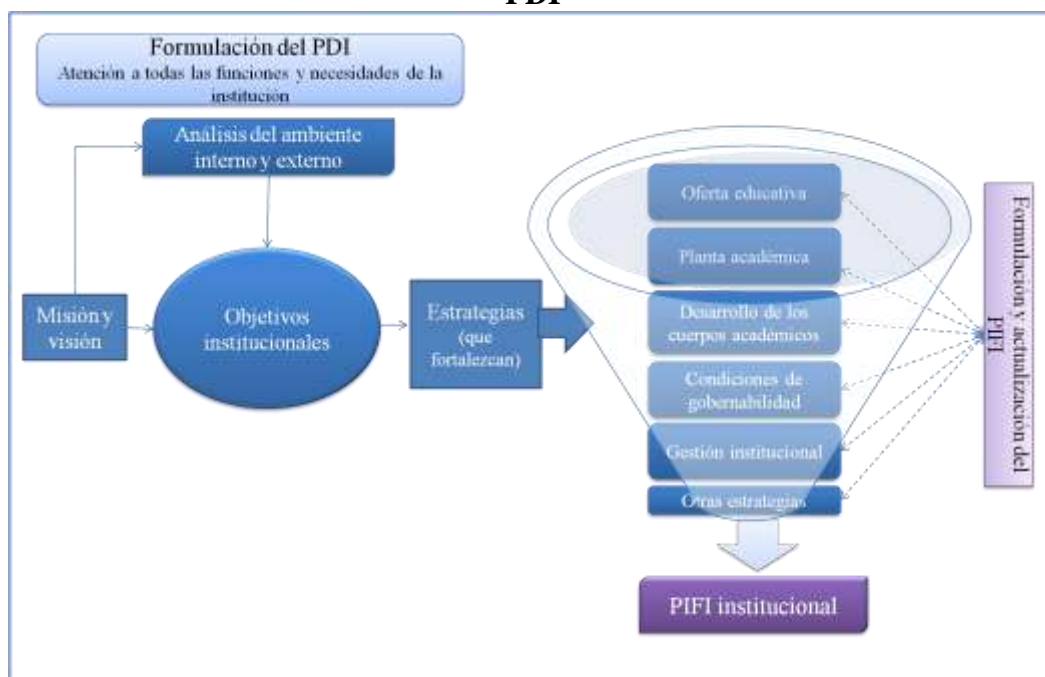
PDI

Formulación del PDI
Atención a todas las funciones y necesidades de la institución

Análisis del ambiente interno y externo

Misión y visión

Objetivos institucionales

Estrategias (que fortalezcan)

Oferta educativa

Planta académica

Desarrollo de los cuerpos académicos

Condiciones de gobernabilidad

Gestión institucional

Otras estrategias

Formulación y actualización del PIFI

PIFI institucional